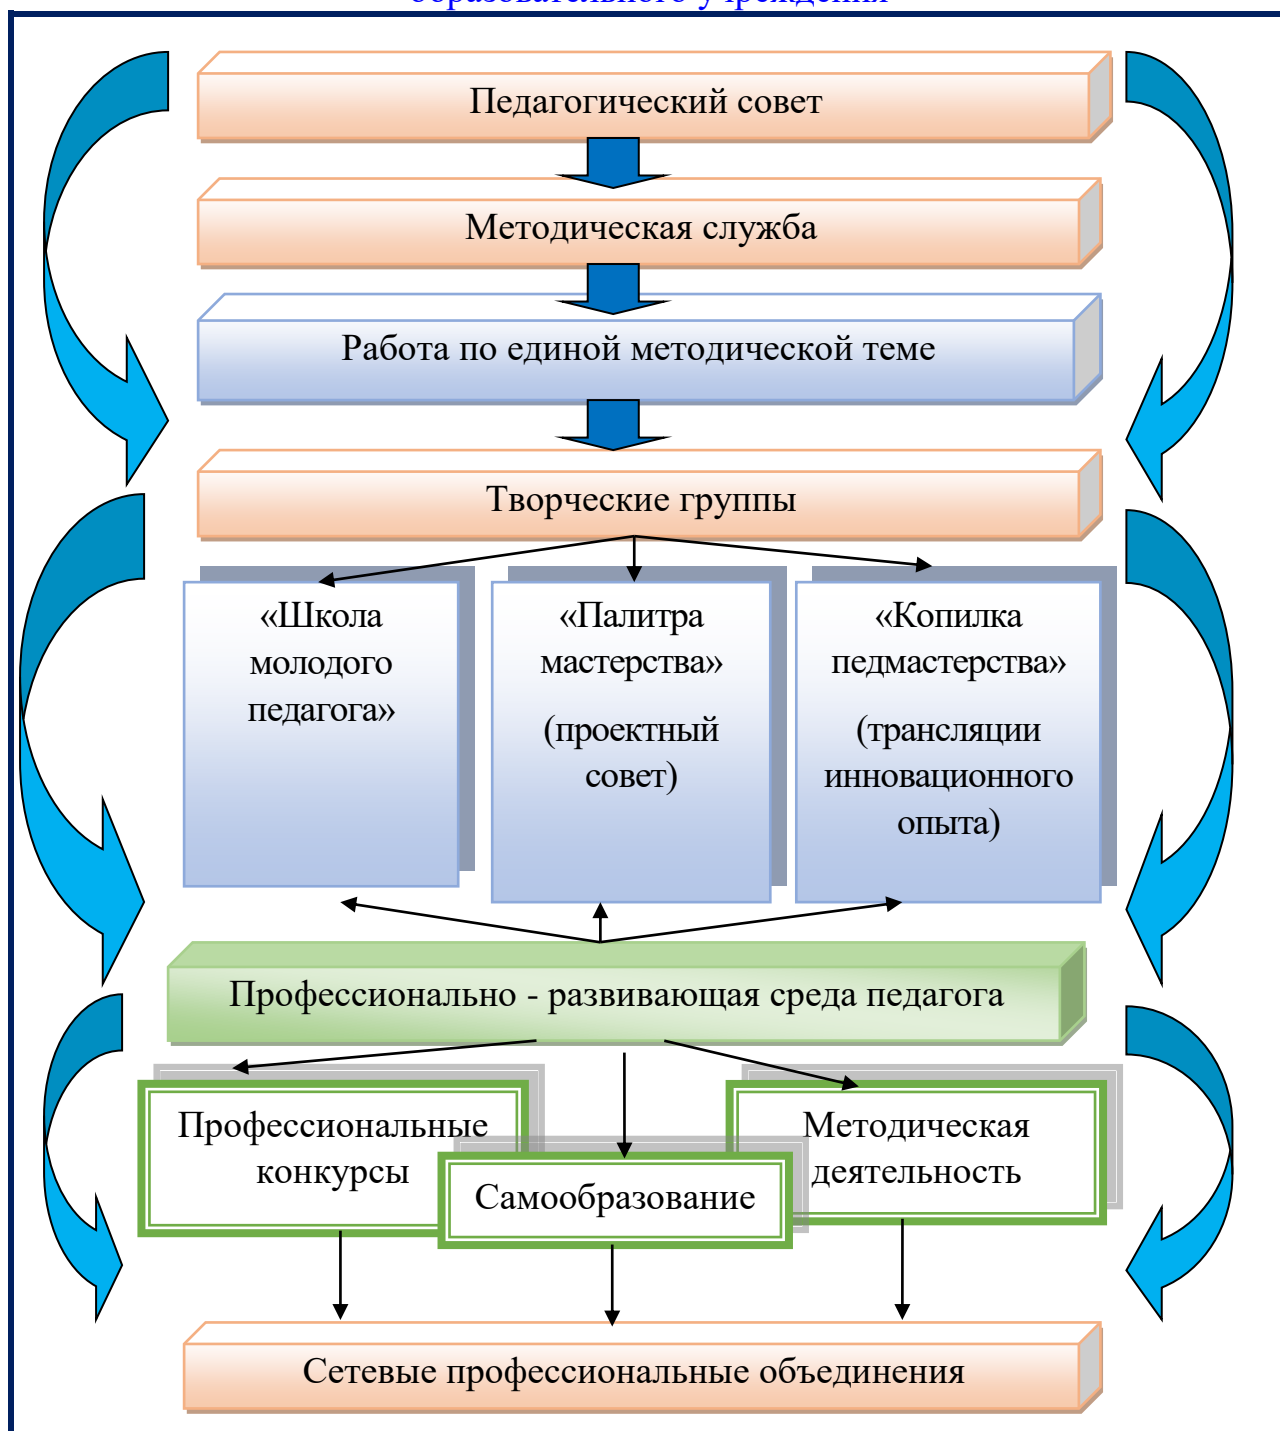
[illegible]

Педагогический совет

Методическая служба

Работа по единой методической теме

Творческие группы

«Школа молодого педагога»

«Палитра мастерства» (проектный совет)

«Копилка педмастерства» (трансляции инновационного опыта)

Профессионально - развивающая среда педагога

Профессиональные конкурсы

Самообразование

Методическая деятельность

Сетевые профессиональные объединения